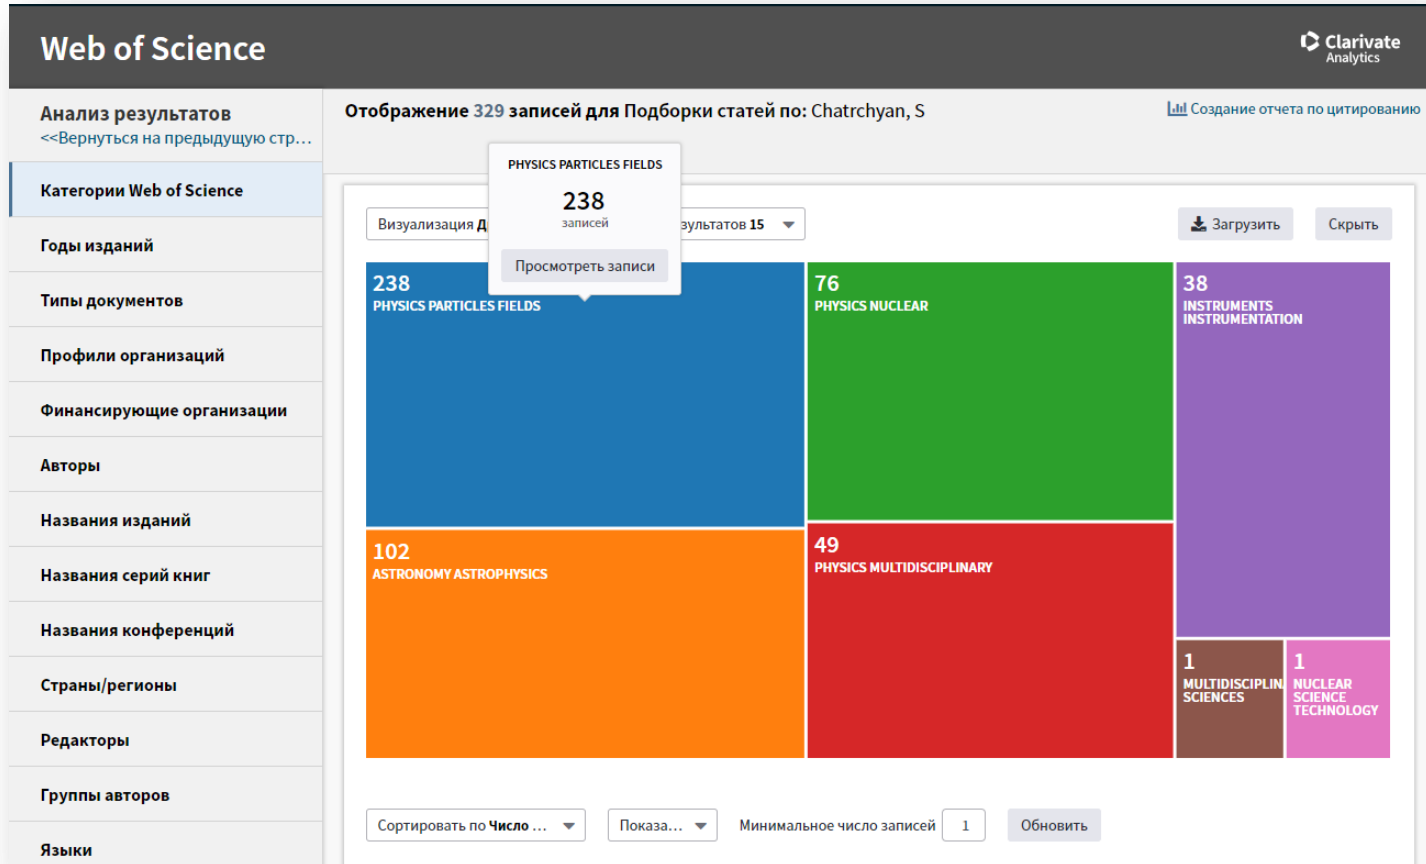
Web of Science

Clarivate Analytics

Анализ результатов
<<Вернуться на предыдущую стр...

Категории Web of Science

Годы изданий

Типы документов

Профили организаций

Финансирующие организации

Авторы

Названия изданий

Названия серий книг

Названия конференций

Страны/регионы

Редакторы

Группы авторов

Языки

Отображение 329 записей для Подборки статей по: Chatrchyan, S

Создание отчета по цитированию

PHYSICS PARTICLES FIELDS

238
записей

Просмотреть записи

Визуализация Д

зультатов 15

Загрузить

Скрыть

238
PHYSICS PARTICLES FIELDS

76
PHYSICS NUCLEAR

38
INSTRUMENTS INSTRUMENTATION

102
ASTRONOMY ASTROPHYSICS

49
PHYSICS MULTIDISCIPLINARY

1
MULTIDISCIPLIN SCIENCES

1
NUCLEAR SCIENCE TECHNOLOGY

Сортировать по Число ...

Показа...

Минимальное число записей 1

Обновить